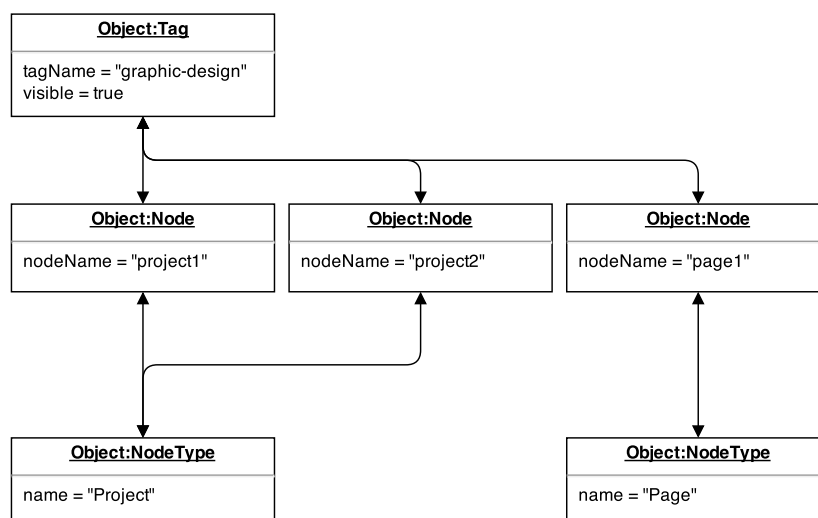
Object:Tag

tagName = "graphic-design"
visible = true

Object:Node

nodeName = "project1"

Object:Node

nodeName = "project2"

Object:Node

nodeName = "page1"

Object:NodeType

name = "Project"

Object:NodeType

name = "Page"